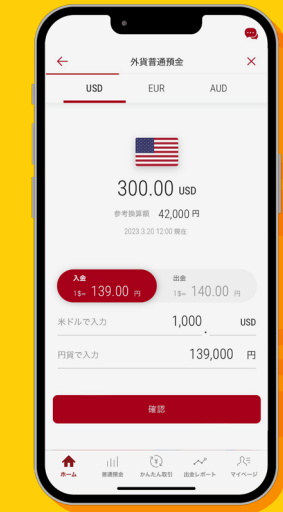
外貨普通預金

USD EUR AUD

300.00 USD

参考換算額 42,000 円

2023.3.20 12:00 現在

入金
1$= 139.00 円

出金
1$= 140.00 円

米ドルで入力 1,000 USD

円貨で入力 139,000 円

確認

ホーム 普通預金 かんたん取引 出金レポート マイページ